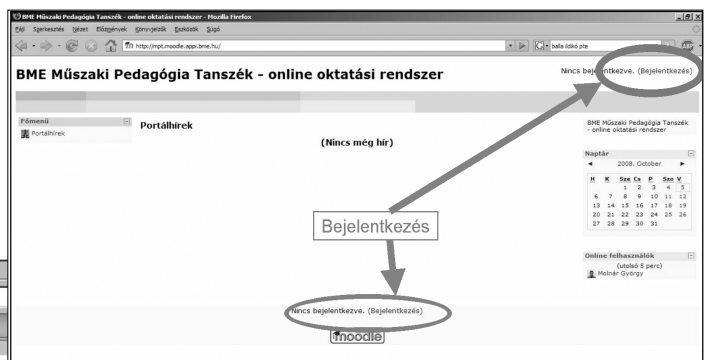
BME Műszaki Pedagógia Tanszék - online oktatási rendszer - Mozilla Firefox

Fájl Szerkesztés Nézet Előzmények Könyvjelzők Eszközök Súgó

http://mpt.moodle.appi.bme.hu/

balla ildikó pte

BME Műszaki Pedagógia Tanszék - online oktatási rendszer

Nincs bejelentkezve. (Bejelentkezés)

Főmenü

Portálhírek

Portálhírek

(Nincs még hír)

BME Műszaki Pedagógia Tanszék - online oktatási rendszer

Naptár

2008. October

| H | K | Sze | Cs | P | Szo | V |
|---|---|---|---|---|---|---|
| | | 1 | 2 | 3 | 4 | 5 |
| 6 | 7 | 8 | 9 | 10 | 11 | 12 |
| 13 | 14 | 15 | 16 | 17 | 18 | 19 |
| 20 | 21 | 22 | 23 | 24 | 25 | 26 |
| 27 | 28 | 29 | 30 | 31 | | |

Bejelentkezés

Online felhasználók

(utolsó 5 perc)

Molnár György

Nincs bejelentkezve. (Bejelentkezés)

moodle